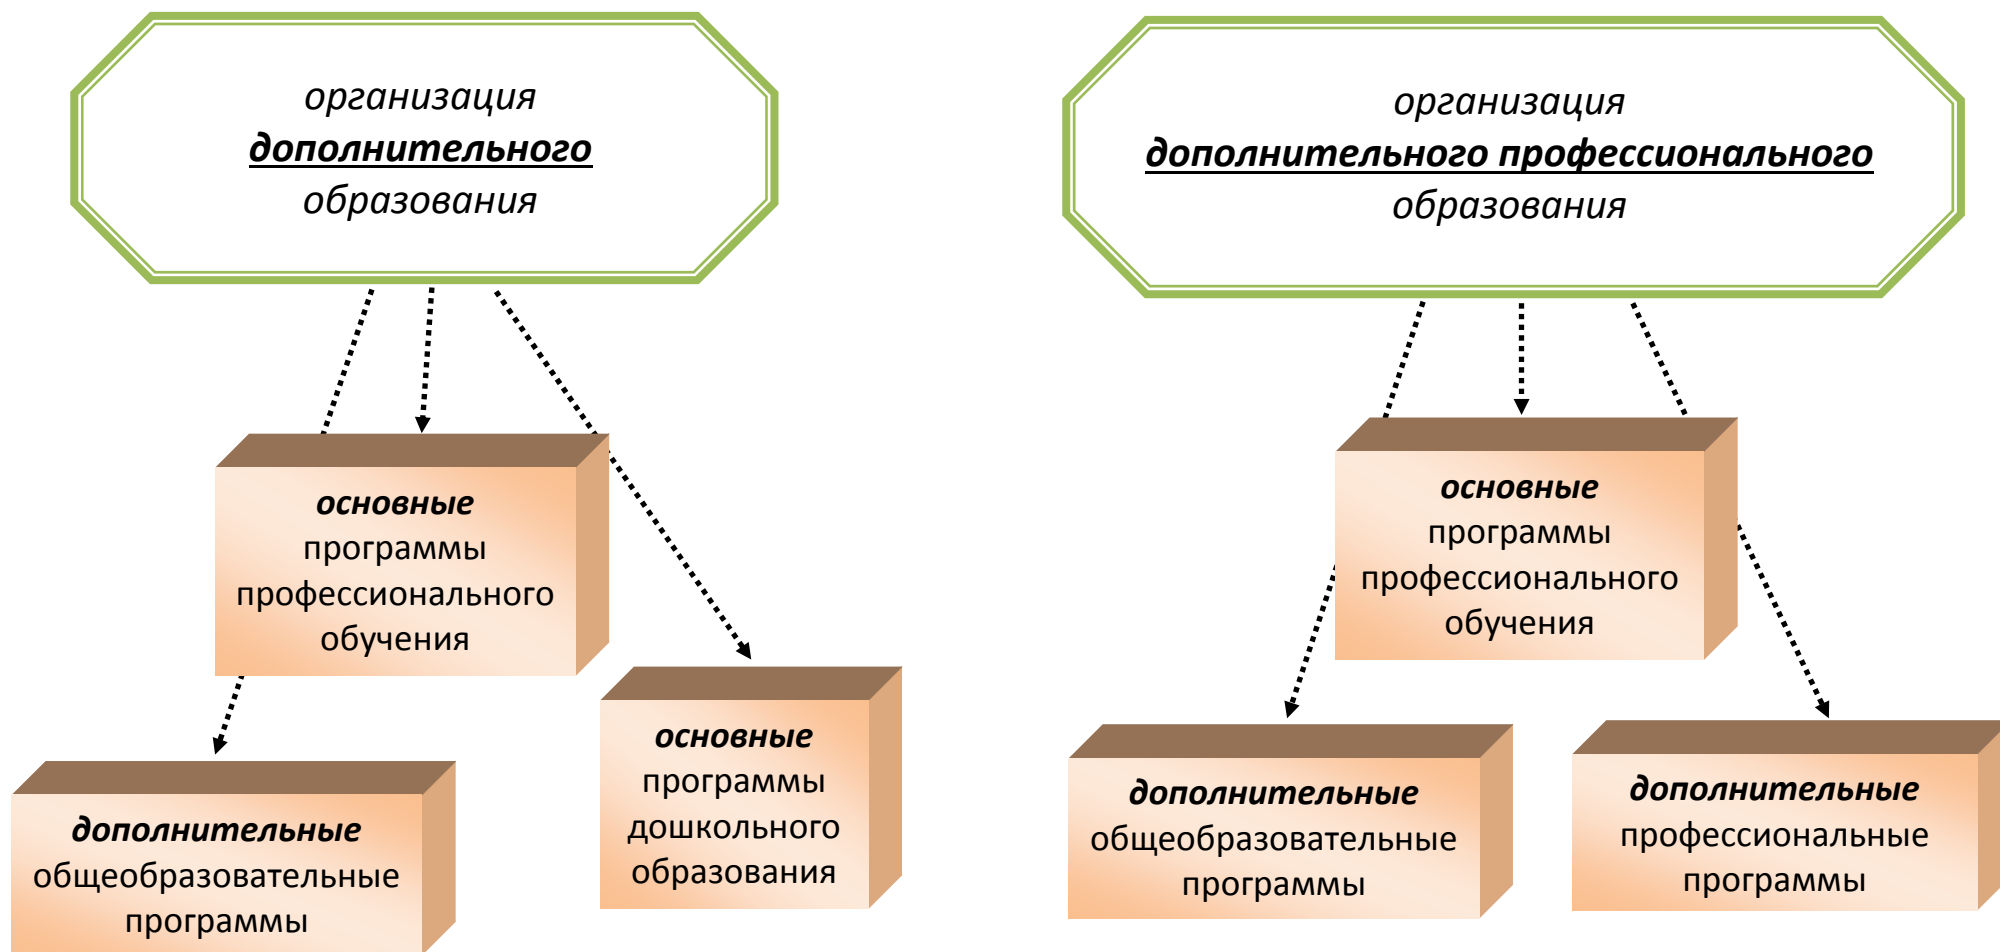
организация дополнительного образования

основные программы профессионального обучения

дополнительные общеобразовательные программы

основные программы дошкольного образования

организация дополнительного профессионального образования

основные программы профессионального обучения

дополнительные общеобразовательные программы

дополнительные профессиональные программы